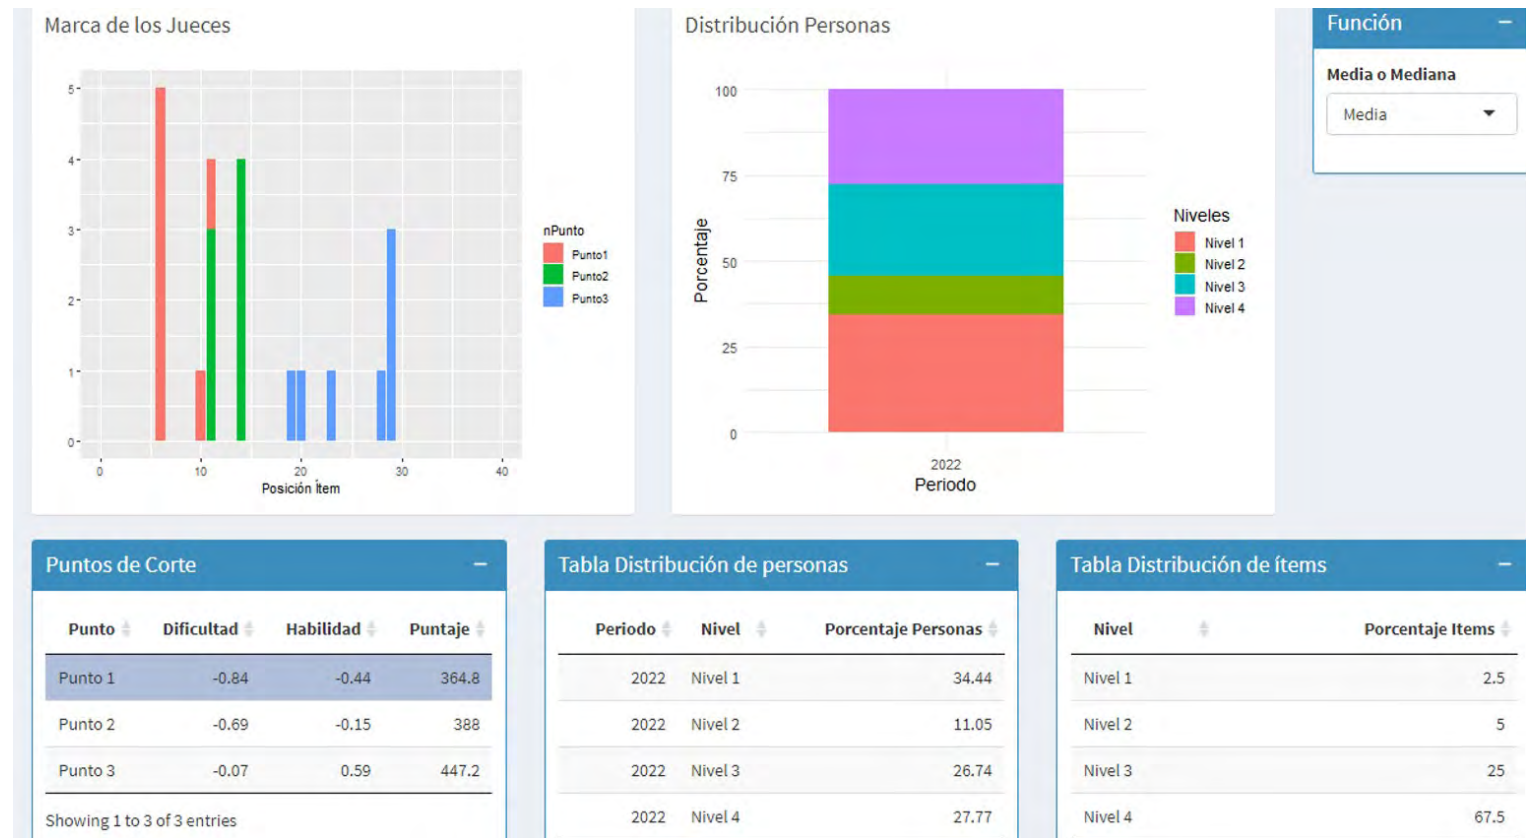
Marca de los Jueces

5
4
3
2
1
0
0 10 20 30 40
Posición Ítem

nPunto
Punto1
Punto2
Punto3

Distribución Personas

100
75
50
25
0
Porcentaje
2022
Periodo

Niveles
Nivel 1
Nivel 2
Nivel 3
Nivel 4

Función −

Media o Mediana

Media

Puntos de Corte −

| Punto | Dificultad | Habilidad | Puntaje |
|---|---|---|---|
| Punto 1 | -0.84 | -0.44 | 364.8 |
| Punto 2 | -0.69 | -0.15 | 388 |
| Punto 3 | -0.07 | 0.59 | 447.2 |

Showing 1 to 3 of 3 entries

Tabla Distribución de personas −

| Periodo | Nivel | Porcentaje Personas |
|---|---|---|
| 2022 | Nivel 1 | 34.44 |
| 2022 | Nivel 2 | 11.05 |
| 2022 | Nivel 3 | 26.74 |
| 2022 | Nivel 4 | 27.77 |

Tabla Distribución de ítems −

| Nivel | Porcentaje Items |
|---|---|
| Nivel 1 | 2.5 |
| Nivel 2 | 5 |
| Nivel 3 | 25 |
| Nivel 4 | 67.5 |